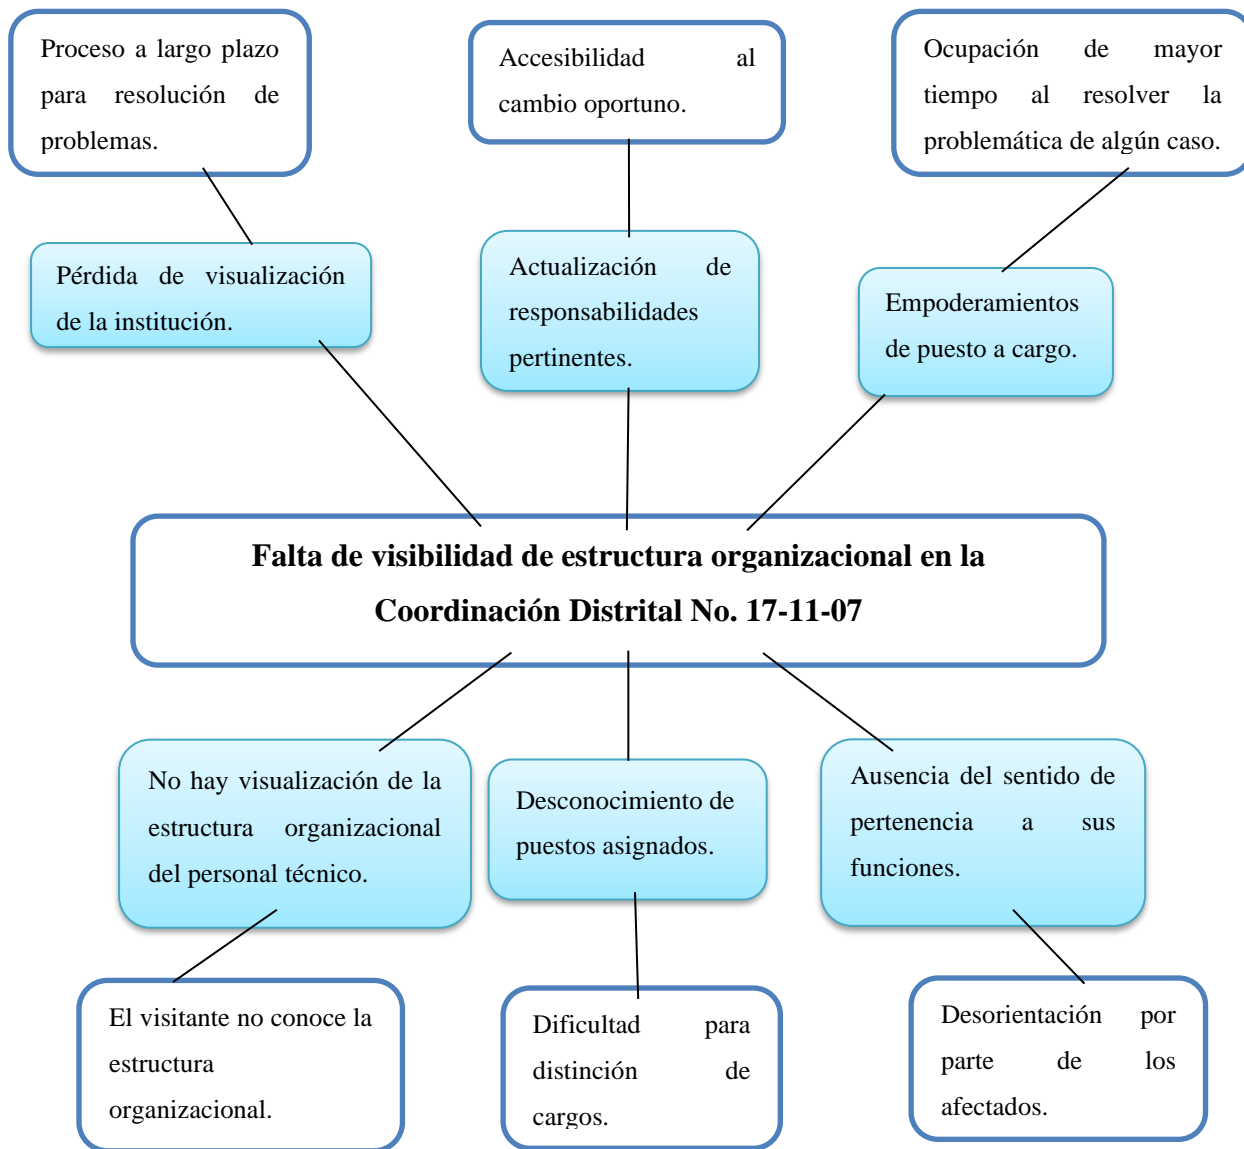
Proceso a largo plazo para resolución de problemas.

Accesibilidad al cambio oportuno.

Ocupación de mayor tiempo al resolver la problemática de algún caso.

Pérdida de visualización de la institución.

Actualización de responsabilidades pertinentes.

Empoderamientos de puesto a cargo.

**Falta de visibilidad de estructura organizacional en la Coordinación Distrital No. 17-11-07**

No hay visualización de la estructura organizacional del personal técnico.

Desconocimiento de puestos asignados.

Ausencia del sentido de pertenencia a sus funciones.

El visitante no conoce la estructura organizacional.

Dificultad para distinción de cargos.

Desorientación por parte de los afectados.